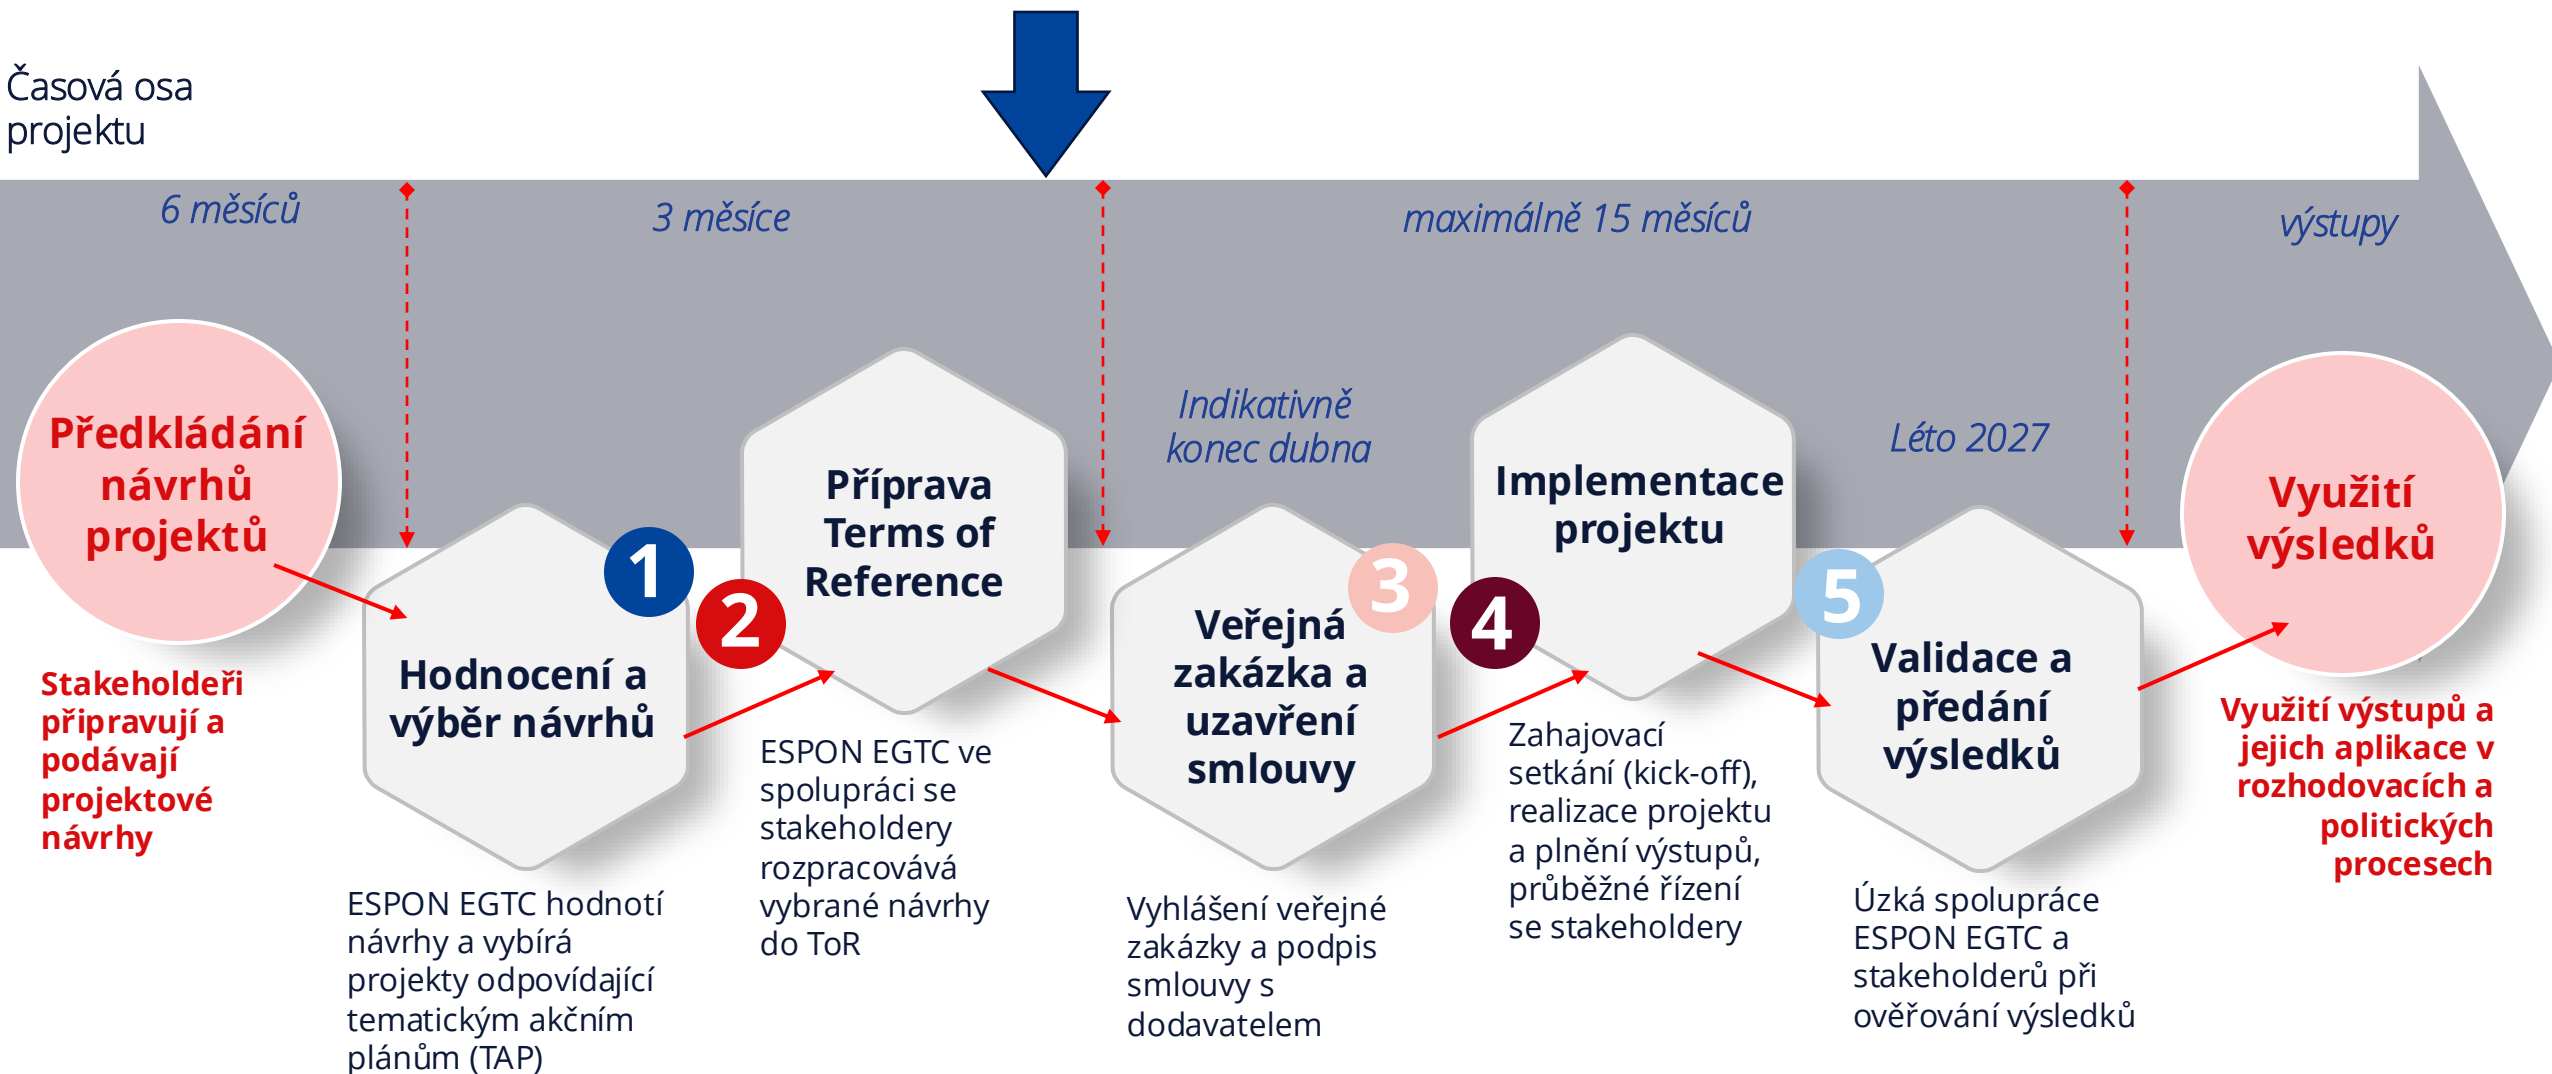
Časová osa projektu

6 měsíců

3 měsíce

maximálně 15 měsíců

výstupy

Předkládání návrhů projektů

Stakeholdeři připravují a podávají projektové návrhy

1

Hodnocení a výběr návrhů

ESPON EGTC hodnotí návrhy a vybírá projekty odpovídající tematickým akčním plánům (TAP)

2

Příprava Terms of Reference

ESPON EGTC ve spolupráci se stakeholdery rozpracovává vybrané návrhy do ToR

Indikativně konec dubna

3

Veřejná zakázka a uzavření smlouvy

Vyhlášení veřejné zakázky a podpis smlouvy s dodavatelem

4

Implementace projektu

Zahajovací setkání (kick-off), realizace projektu a plnění výstupů, průběžné řízení se stakeholdery

Léto 2027

5

Validace a předání výsledků

Úzká spolupráce ESPON EGTC a stakeholderů při ověřování výsledků

Využití výsledků

Využití výstupů a jejich aplikace v rozhodovacích a politických procesech